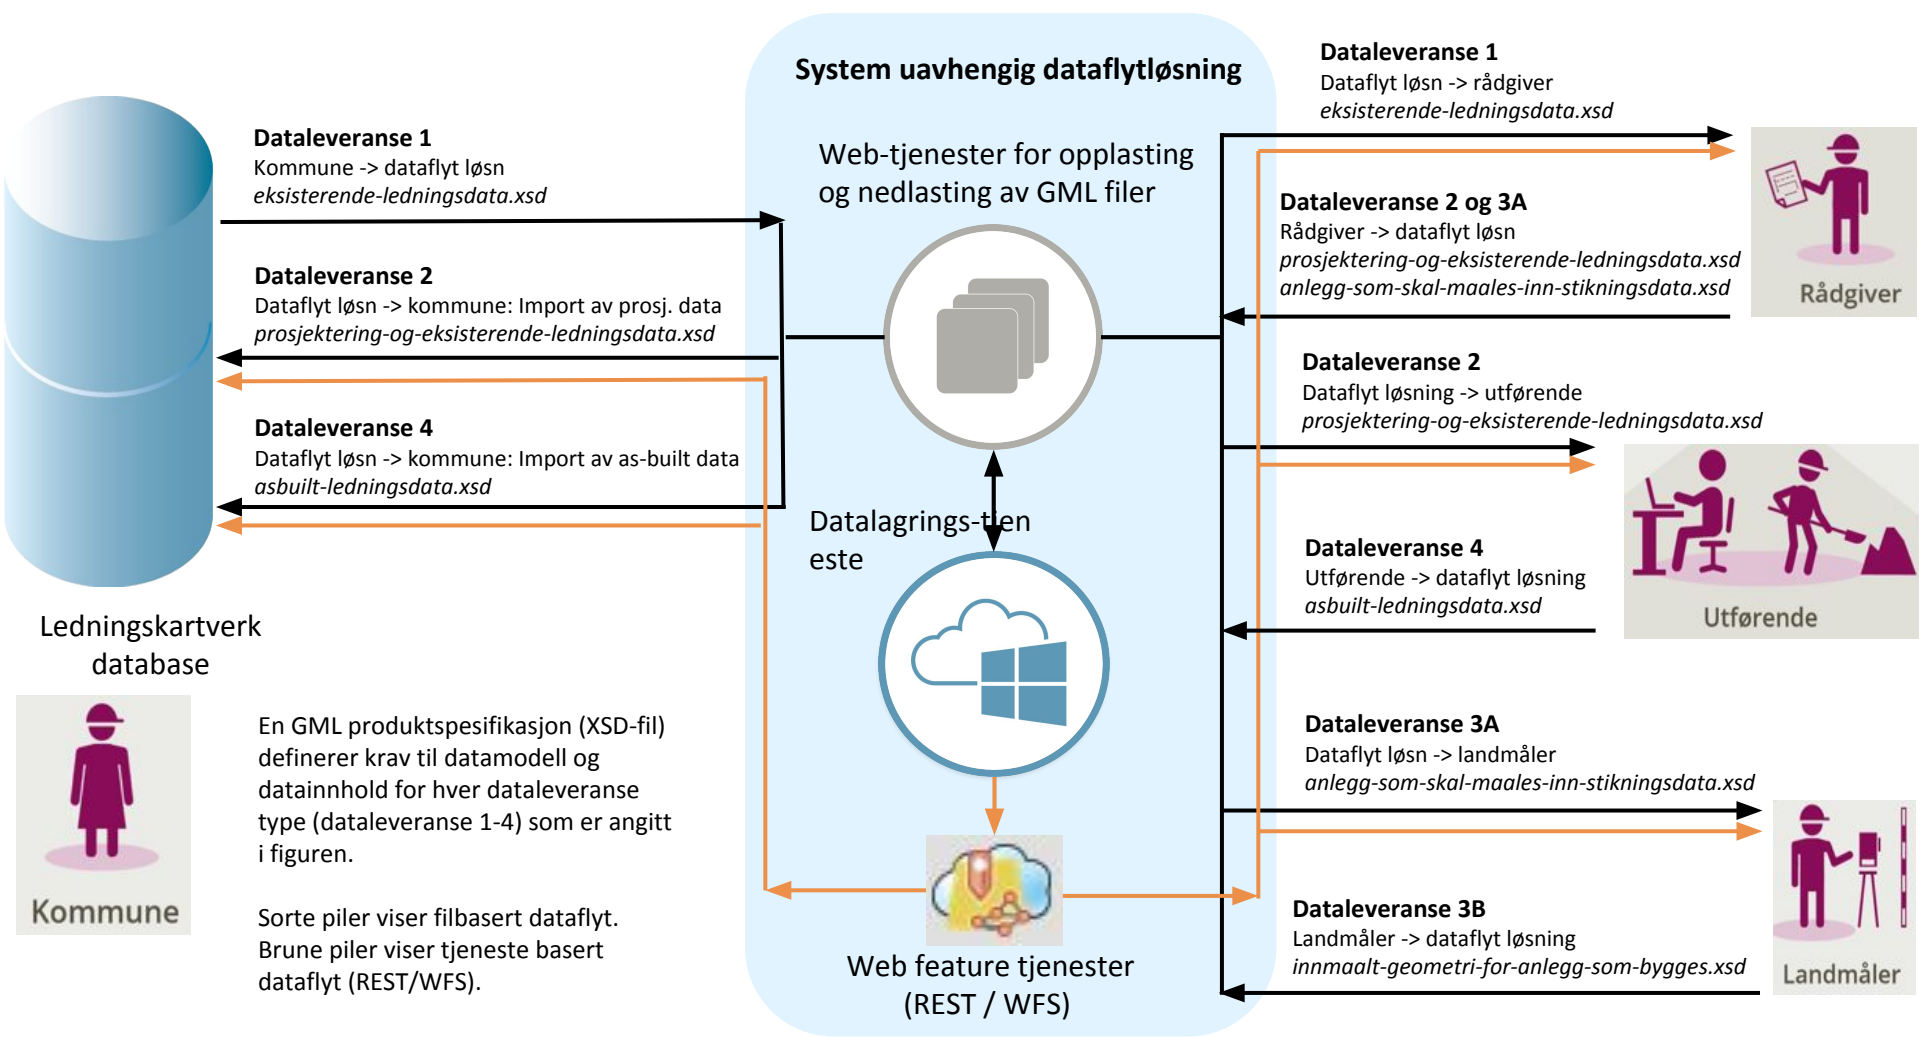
System uavhengig dataflytløsning

Dataleveranse 1
Kommune -> dataflyt løsn
*eksisterende-ledningsdata.xsd*

Dataleveranse 2
Dataflyt løsn -> kommune: Import av prosj. data
*prosjektering-og-eksisterende-ledningsdata.xsd*

Dataleveranse 4
Dataflyt løsn -> kommune: Import av as-built data
*asbuilt-ledningsdata.xsd*

Ledningskartverk database

Kommune

En GML produktspesifikasjon (XSD-fil) definerer krav til datamodell og datainnhold for hver dataleveranse type (dataleveranse 1-4) som er angitt i figuren.

Sorte piler viser filbasert dataflyt. Brune piler viser tjeneste basert dataflyt (REST/WFS).

Web-tjenester for opplasting og nedlasting av GML filer

Datalagrings-tjeneste

Web feature tjenester (REST / WFS)

Dataleveranse 1
Dataflyt løsn -> rådgiver
*eksisterende-ledningsdata.xsd*

Rådgiver

Dataleveranse 2 og 3A
Rådgiver -> dataflyt løsn
*prosjektering-og-eksisterende-ledningsdata.xsd*
*anlegg-som-skal-maales-inn-stikningsdata.xsd*

Dataleveranse 2
Dataflyt løsning -> utførende
*prosjektering-og-eksisterende-ledningsdata.xsd*

Utførende

Dataleveranse 4
Utførende -> dataflyt løsning
*asbuilt-ledningsdata.xsd*

Dataleveranse 3A
Dataflyt løsn -> landmåler
*anlegg-som-skal-maales-inn-stikningsdata.xsd*

Dataleveranse 3B
Landmåler -> dataflyt løsning
*innmaalt-geometri-for-anlegg-som-bygges.xsd*

Landmåler